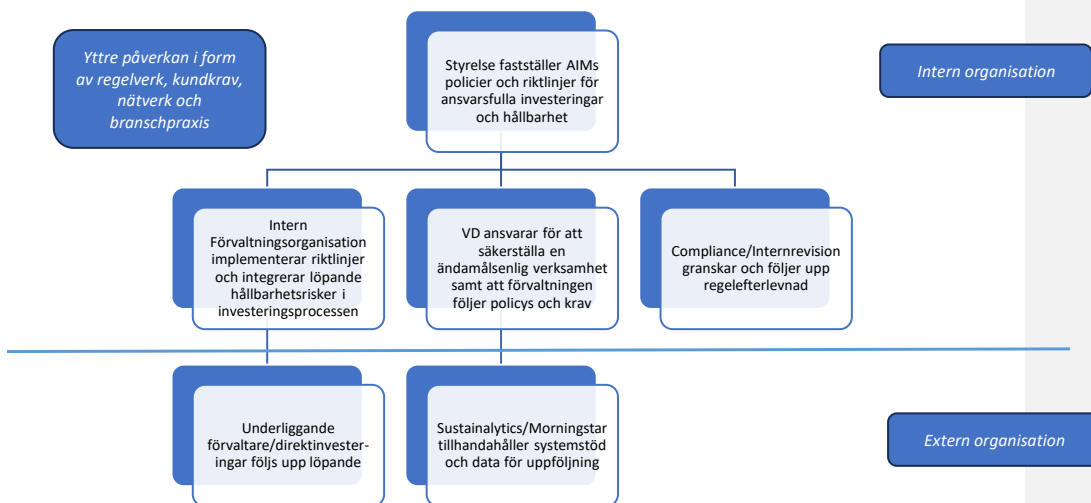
Yttre påverkan i form av regelverk, kundkrav, nätverk och branschpraxis

Styrelse fastställer AIMs policier och riktlinjer för ansvarsfulla investeringar och hållbarhet

Intern organisation

Intern Förvaltningsorganisation implementerar riktlinjer och integrerar löpande hållbarhetsrisker i investeringsprocessen

VD ansvarar för att säkerställa en ändamålsenlig verksamhet samt att förvaltningen följer policys och krav

Compliance/Internrevision granskar och följer upp regelefterlevnad

Underliggande förvaltare/direktinvesteringar följs upp löpande

Sustainalytics/Morningstar tillhandahåller systemstöd och data för uppföljning

Extern organisation